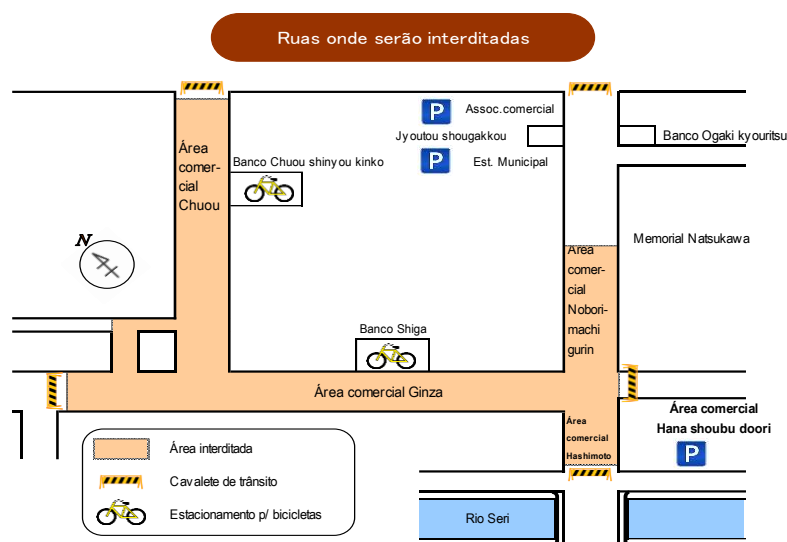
Ruas onde serão interditadas

Área comercial Chuou

Banco Chuou shinyou kinko

P Assoc.comercial

Jyoutou shougakkou

P Est. Municipal

Banco Ogaki kyouritsu

N

Memorial Natsukawa

Área comercial Noborimachi gurin

Banco Shiga

Área comercial Ginza

Área comercial Hashimoto

Área comercial Hana shoubu doori

P

Área interditada

Cavalete de trânsito

Estacionamento p/ bicicletas

Rio Seri